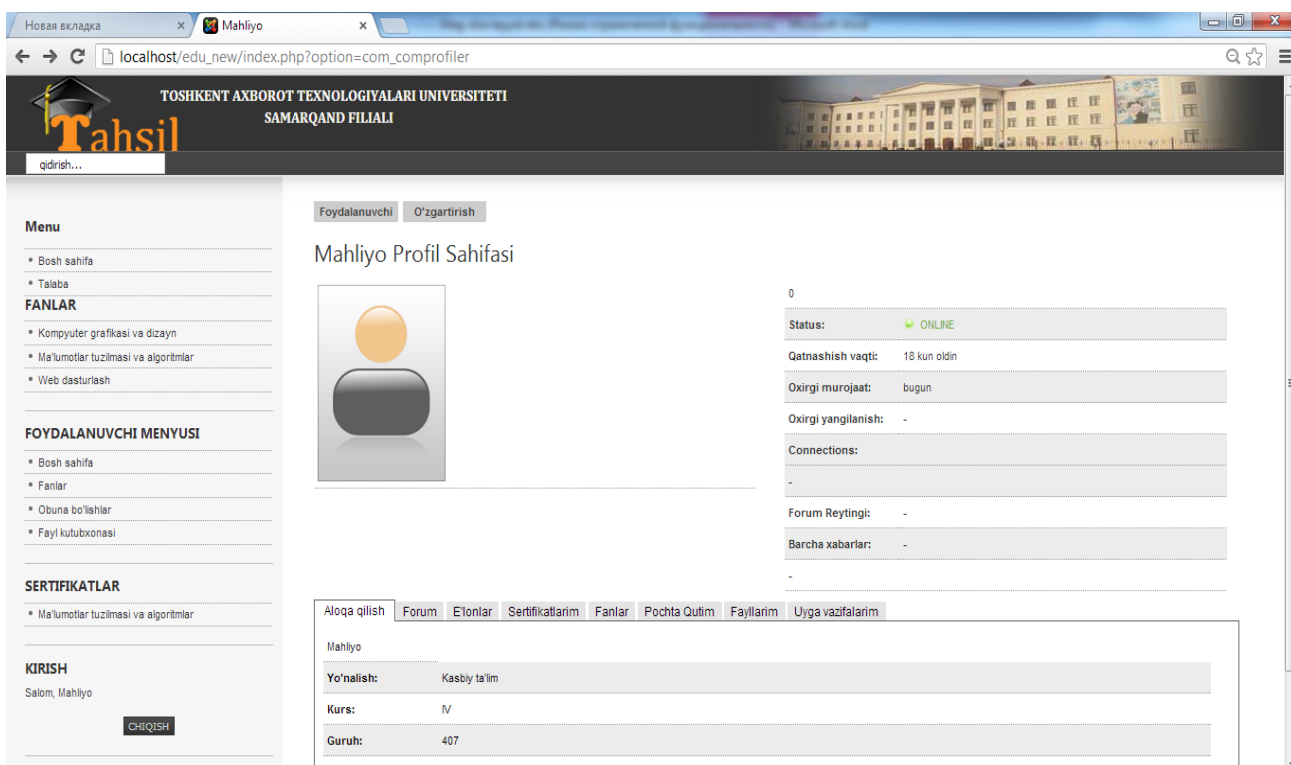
Новая вкладка ×
Mahliyo ×
localhost/edu_new/index.php?option=com_comprofiler

Tahsil
TOSHKENT AXBOROT TEXNOLOGIYALARI UNIVERSITETI
SAMARQAND FILIALI
qidirish...

Menu
• Bosh sahifa
• Talaba
FANLAR
• Kompyuter grafikasi va dizayn
• Ma'lumotlar tuzilmasi va algoritmlar
• Web dasturlash

FOYDALANUVCHI MENYUSI
• Bosh sahifa
• Fanlar
• Obuna bo'lishlar
• Fayl kutubxonasi

SERTIFIKATLAR
• Ma'lumotlar tuzilmasi va algoritmlar

KIRISH
Salom, Mahliyo
CHIQISH

Foydalanuvchi O'zgartirish

Mahliyo Profil Sahifasi

0

| | |
|---|---|
| Status: | ONLINE |
| Qatnashish vaqti: | 18 kun oldin |
| Oxirgi murojaat: | bugun |
| Oxirgi yangilanish: | - |
| Connections: | |
| - | |
| Forum Reytingi: | - |
| Barcha xabarlar: | - |
| - | |

Aloqa qilish | Forum | E'lonlar | Sertifikatlarim | Fanlar | Pochta Qutim | Fayllarim | Uyga vazifalarim

Mahliyo

| | |
|---|---|
| Yo'nalish: | Kasbiy ta'lim |
| Kurs: | IV |
| Guruh: | 407 |